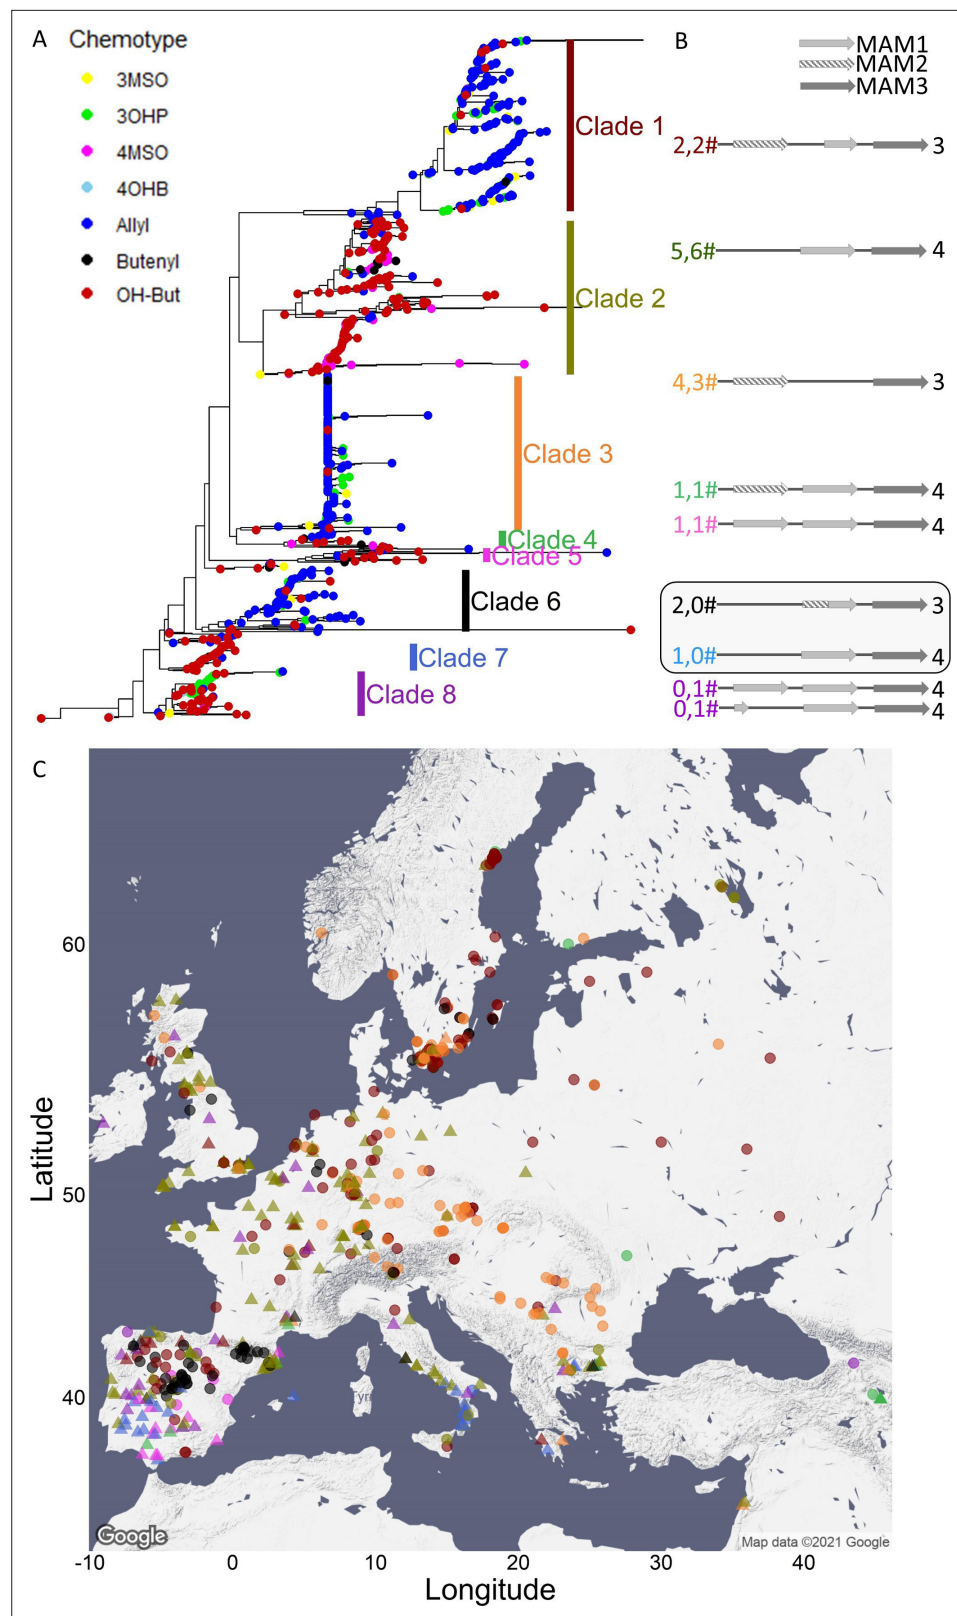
A Chemotype
3MSO
3OHP
4MSO
4OHB
Allyl
Butenyl
OH-But

Clade 1
Clade 2
Clade 3
Clade 4
Clade 5
Clade 6
Clade 7
Clade 8

B
MAM1
MAM2
MAM3

2,2# 3
5,6# 4
4,3# 3
1,1# 4
1,1# 4
2,0# 3
1,0# 4
0,1# 4
0,1# 4

C
60
50
40
Latitude
-10 0 10 20 30 40
Longitude
Google
Map data ©2021 Google